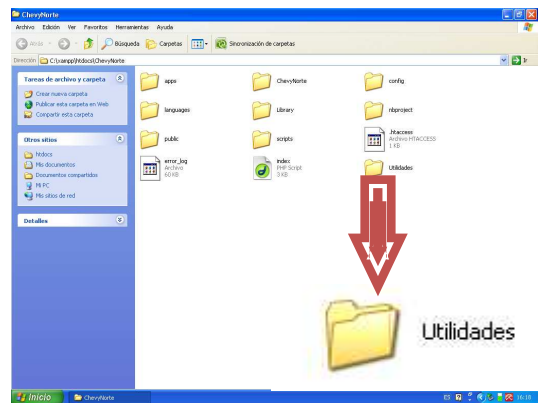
ChevyNorte

Archivo Edición Ver Favoritos Herramientas Ayuda

Atrás Búsqueda Carpetas Sincronización de carpetas

Dirección C:\xampp\htdocs\ChevyNorte Ir

Tareas de archivo y carpeta

Crear nueva carpeta
Publicar esta carpeta en Web
Compartir esta carpeta

Otros sitios

htdocs
Mis documentos
Documentos compartidos
Mi PC
Mis sitios de red

Detalles

apps
ChevyNorte
config
languages
Library
nbproject
public
scripts
.htaccess
Archivo HTACCESS
1 KB
error_log
Archivo
60 KB
index
PHP Script
3 KB
Utilidades

Utilidades

Inicio ChevyNorte 16:18